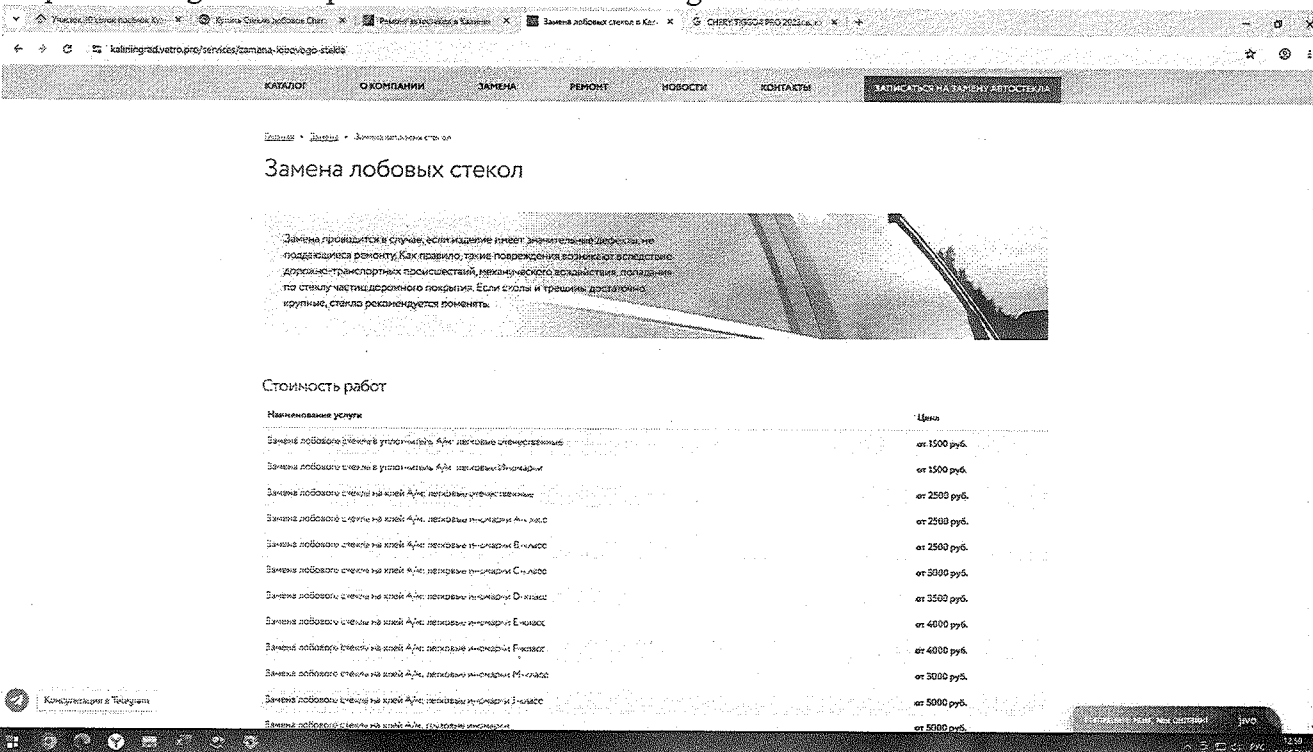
kaliningrad.vetro.pro/services/zamena-lobovogo-stekla

КАТАЛОГ О КОМПАНИИ ЗАМЕНА РЕМОНТ НОВОСТИ КОНТАКТЫ ЗАПИСАТЬСЯ НА ЗАМЕНУ АВТОСТЕКЛА

Главная • Замена • Замена лобовых стекол

Замена лобовых стекол

Замена проводится в случае, если изделие имеет значительные дефекты, не поддающиеся ремонту. Как правило, такие повреждения возникают вследствие дорожно-транспортных происшествий, механического воздействия, попадания по стеклу частиц дорожного покрытия. Если сколы и трещины достаточно крупные, стекло рекомендуется поменять.

Стоимость работ

| Наименование услуги | Цена |
|---|---|
| Замена лобового стекла в уплотнитель А/м: легковые отечественные | от 1500 руб. |
| Замена лобового стекла в уплотнитель А/м: легковые иномарки | от 1500 руб. |
| Замена лобового стекла на клей А/м: легковые отечественные | от 2500 руб. |
| Замена лобового стекла на клей А/м: легковые иномарки А-класс | от 2500 руб. |
| Замена лобового стекла на клей А/м: легковые иномарки B-класс | от 2500 руб. |
| Замена лобового стекла на клей А/м: легковые иномарки C-класс | от 3000 руб. |
| Замена лобового стекла на клей А/м: легковые иномарки D-класс | от 3500 руб. |
| Замена лобового стекла на клей А/м: легковые иномарки E-класс | от 4000 руб. |
| Замена лобового стекла на клей А/м: легковые иномарки F-класс | от 4000 руб. |
| Замена лобового стекла на клей А/м: легковые иномарки M-класс | от 3000 руб. |
| Замена лобового стекла на клей А/м: легковые иномарки J-класс | от 5000 руб. |
| Замена лобового стекла на клей А/м: грузовые иномарки | от 5000 руб. |

Консультация в Telegram

Напишите нам, мы онлайн! jivo